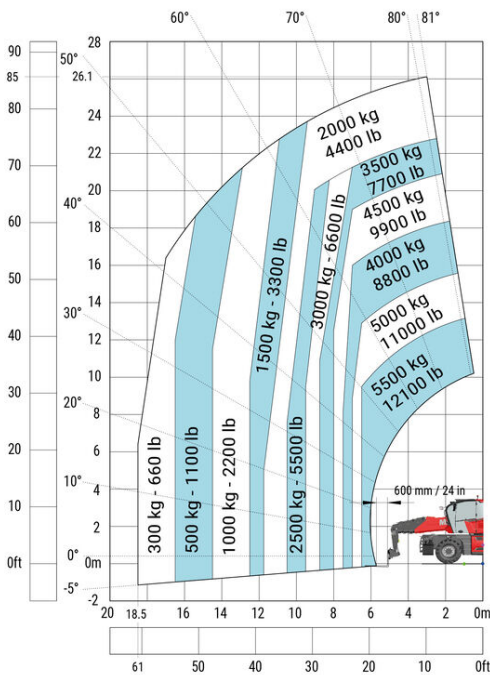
60° 70° 80° 81°

90
85
80
70
60
50
40
30
20
10
0ft

50°
26.1
40°
30°
20°
10°
0°
-5°

28
24
22
20
18
16
14
12
10
8
6
4
2
0m
-2

2000 kg
4400 lb

3500 kg
7700 lb

4500 kg
9900 lb

4000 kg
8800 lb

5000 kg
11000 lb

5500 kg
12100 lb

300 kg - 660 lb
500 kg - 1100 lb
1000 kg - 2200 lb
1 500 kg - 3300 lb
2500 kg - 5500 lb
3000 kg - 6600 lb

600 mm / 24 in

20 18.5 16 14 12 10 8 6 4 2 0m

61 50 40 30 20 10 0ft